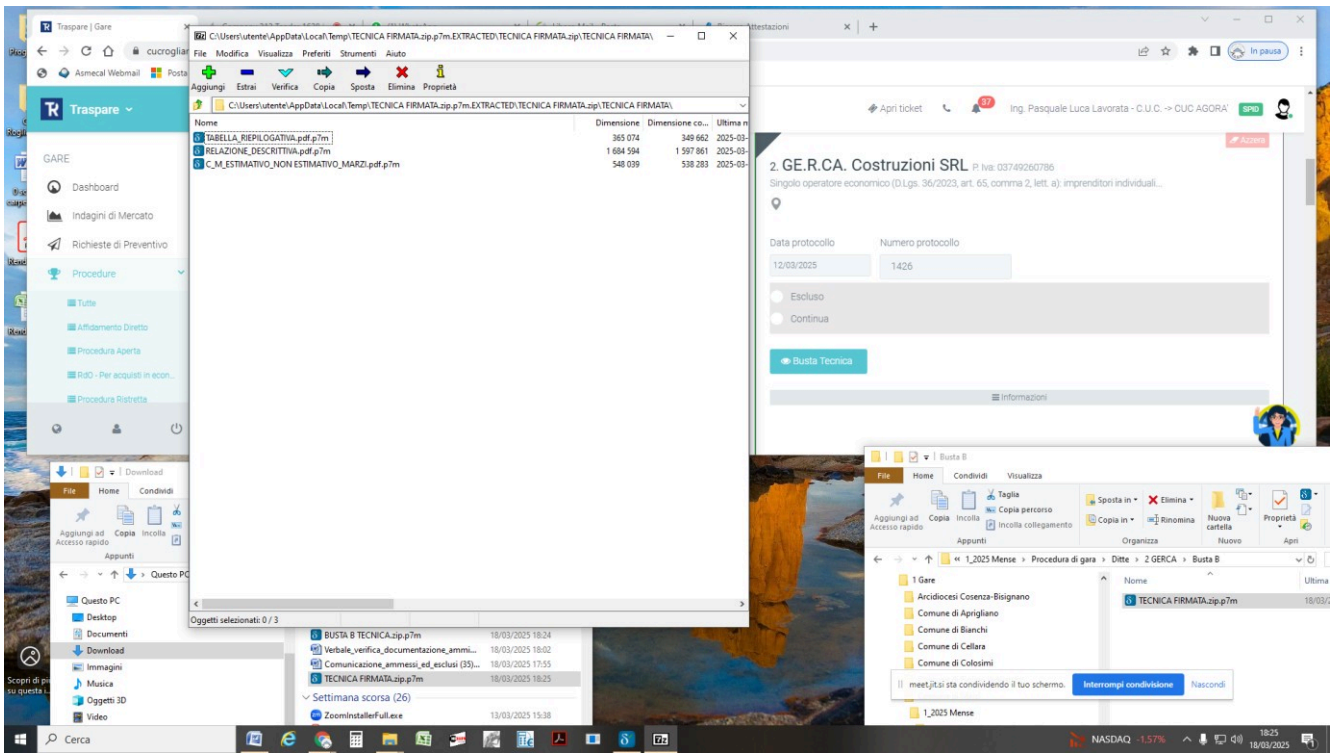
Traspare | Gare
cucrogliar
Asmecal Webmail Posta
Traspare
GARE
Dashboard
Indagini di Mercato
Richieste di Preventivo
Procedure
Tutte
Affidamento Diretto
Procedura Aperta
RdO - Per acquisti in econ...
Procedura Ristretta

Attestazioni
In pausa
Apri ticket
37
Ing. Pasquale Luca Lavorata - C.U.C. -> CUC AGORA'
SPID
Azzera
2. GE.R.CA. Costruzioni SRL P. Iva: 03749260786
Singolo operatore economico (D.Lgs. 36/2023, art. 65, comma 2, lett. a): imprenditori individuali...
Data protocollo
Numero protocollo
12/03/2025
1426
Escluso
Continua
Busta Tecnica
Informazioni

C:\Users\utente\AppData\Local\Temp\TECNICA FIRMATA.zip.p7m.EXTRACTED\TECNICA FIRMATA.zip\TECNICA FIRMATA\
File Modifica Visualizza Preferiti Strumenti Aiuto
Aggiungi Estrai Verifica Copia Sposta Elimina Proprietà
C:\Users\utente\AppData\Local\Temp\TECNICA FIRMATA.zip.p7m.EXTRACTED\TECNICA FIRMATA.zip\TECNICA FIRMATA\

| Nome | Dimensione | Dimensione co... | Ultima m |
|---|---|---|---|
| TABELLA_RIEPILOGATIVA.pdf.p7m | 365 074 | 349 662 | 2025-03- |
| RELAZIONE_DESCRITTIVA.pdf.p7m | 1 684 594 | 1 597 861 | 2025-03- |
| C_M_ESTIMATIVO_NON ESTIMATIVO_MARZI.pdf.p7m | 548 039 | 538 283 | 2025-03- |

Oggetti selezionati: 0 / 3

Download
File Home Condividi
Aggiungi ad Accesso rapido Copia Incolla
Appunti
Questo PC
Questo PC
Desktop
Documenti
Download
Immagini
Musica
Oggetti 3D
Video

| | |
|---|---|
| BUSTA B TECNICA.zip.p7m | 18/03/2025 18:24 |
| Verbale_verifica_documentazione_ammi... | 18/03/2025 18:02 |
| Comunicazione_ammessi_ed_esclusi (35)... | 18/03/2025 17:55 |
| TECNICA FIRMATA.zip.p7m | 18/03/2025 18:25 |

Settimana scorsa (26)
ZoomInstallerFull.exe 13/03/2025 15:38

Busta B
File Home Condividi Visualizza
Aggiungi ad Accesso rapido Copia Incolla Taglia Copia percorso Incolla collegamento
Appunti
Sposta in Elimina Copia in Rinomina
Organizza
Nuova cartella
Nuovo
Proprietà
Apri
« 1_2025 Mense › Procedura di gara › Ditte › 2 GERCA › Busta B
1 Gare
Arcidiocesi Cosenza-Bisignano
Comune di Aprigliano
Comune di Bianchi
Comune di Cellara
Comune di Colosimi
1_2025 Mense
Nome
Ultima
TECNICA FIRMATA.zip.p7m 18/03/
meet.jit.si sta condividendo il tuo schermo. Interrompi condivisione Nascondi

Scopri di più su questa i...
Cerca
NASDAQ -1,57%
18:25
18/03/2025